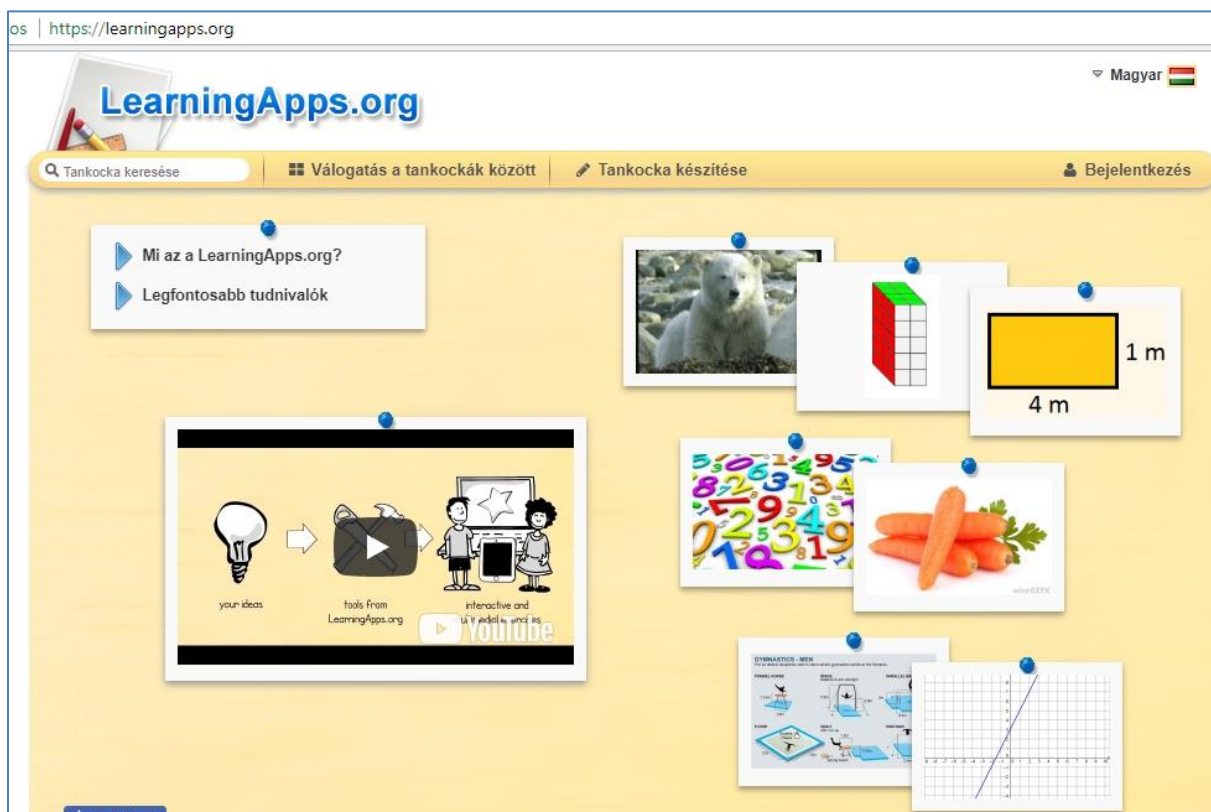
os | https://learningapps.org

LearningApps.org

Magyar

Tankocka keresése

Válogatás a tankockák között

Tankocka készítése

Bejelentkezés

Mi az a LearningApps.org?

Legfontosabb tudnivalók

your ideas

tools from LearningApps.org

interactive and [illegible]

YouTube

1 m

4 m

GYMNASTICS - MEN

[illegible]